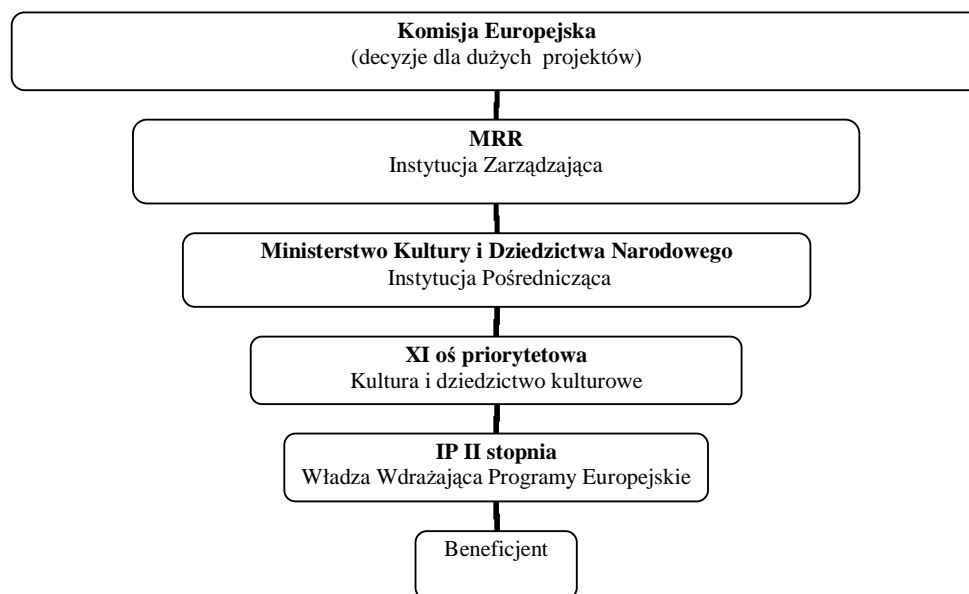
**Komisja Europejska**
(decyzje dla dużych projektów)

**MRR**
Instytucja Zarządzająca

**Ministerstwo Kultury i Dziedzictwa Narodowego**
Instytucja Pośrednicząca

**XI oś priorytetowa**
Kultura i dziedzictwo kulturowe

**IP II stopnia**
Władza Wdrażająca Programy Europejskie

Beneficjent